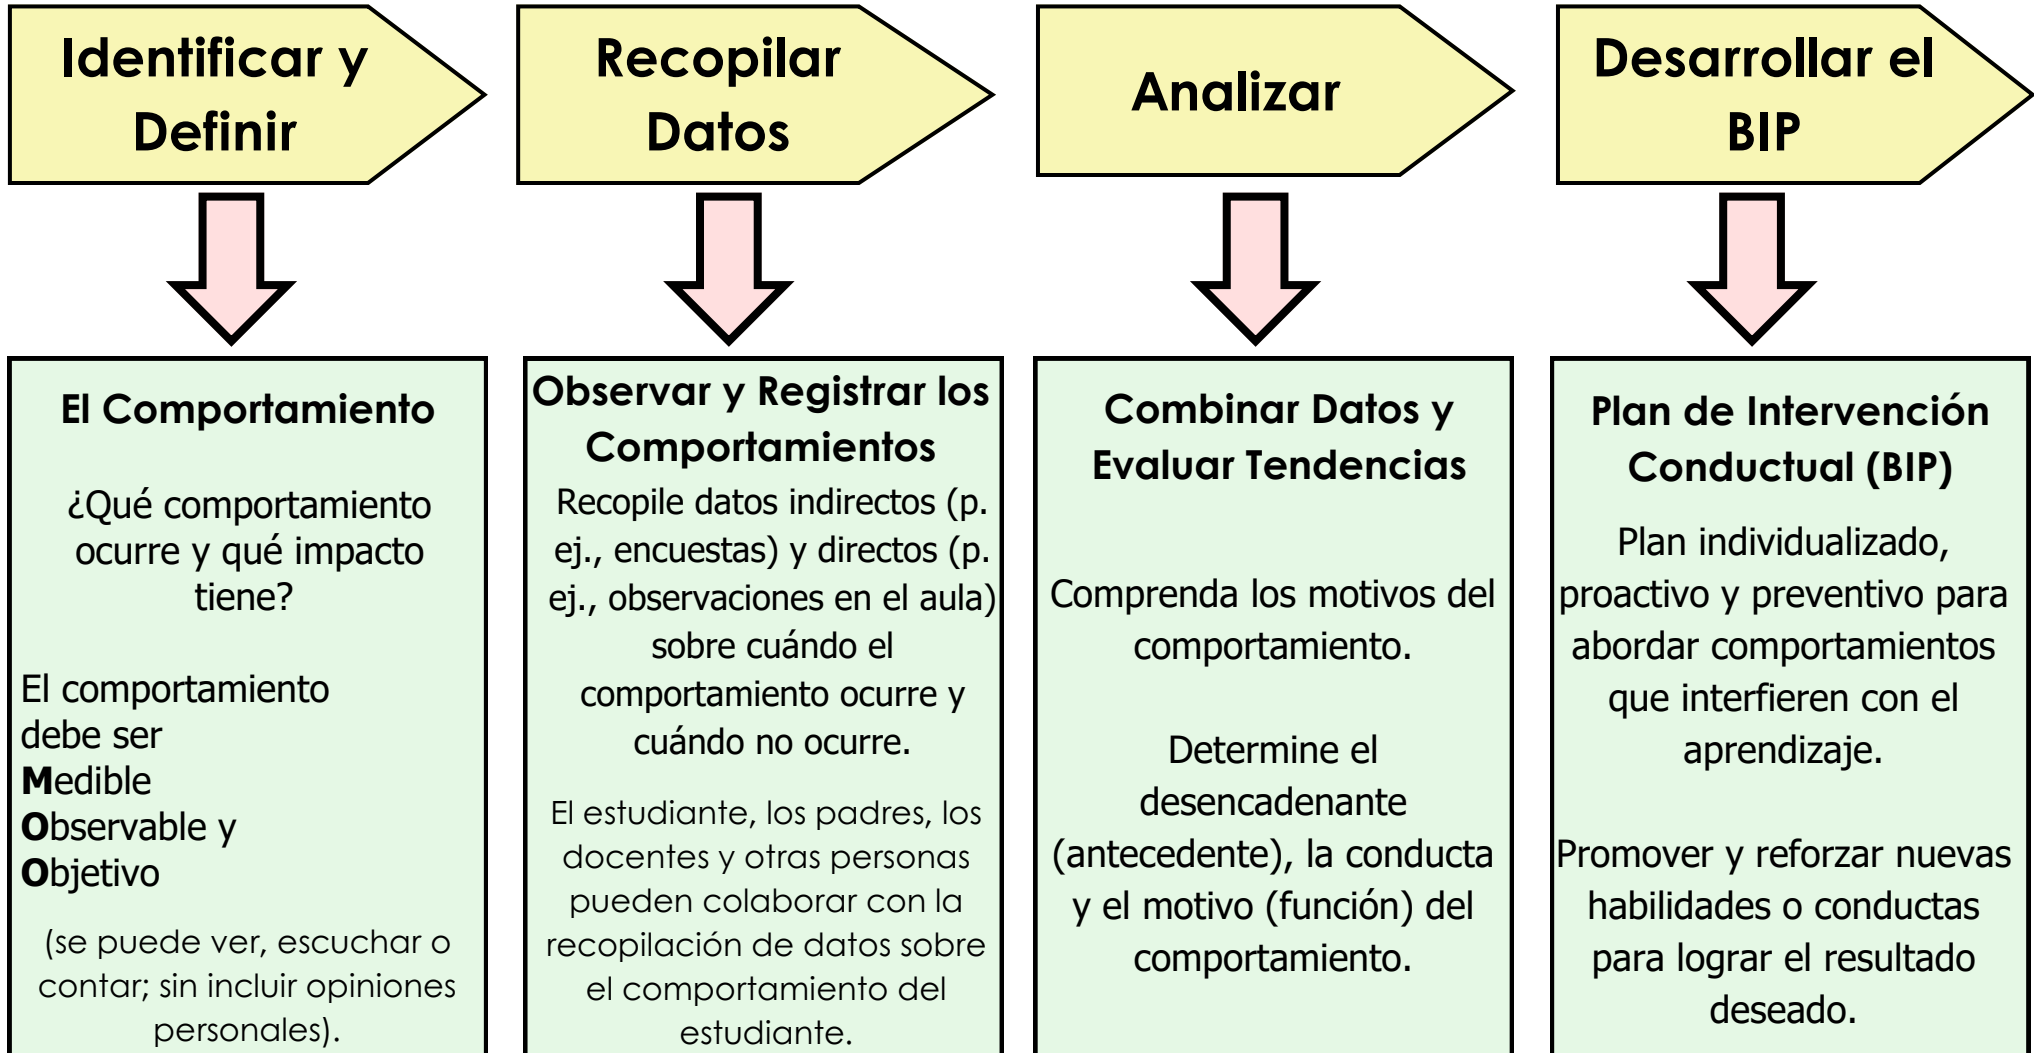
Identificar y Definir

El Comportamiento

¿Qué comportamiento ocurre y qué impacto tiene?

El comportamiento debe ser
Medible
Observable y
Objetivo

(se puede ver, escuchar o contar; sin incluir opiniones personales).

Recopilar Datos

Observar y Registrar los Comportamientos

Recopile datos indirectos (p. ej., encuestas) y directos (p. ej., observaciones en el aula) sobre cuándo el comportamiento ocurre y cuándo no ocurre.

El estudiante, los padres, los docentes y otras personas pueden colaborar con la recopilación de datos sobre el comportamiento del estudiante.

Analizar

Combinar Datos y Evaluar Tendencias

Comprenda los motivos del comportamiento.

Determine el desencadenante (antecedente), la conducta y el motivo (función) del comportamiento.

Desarrollar el BIP

Plan de Intervención Conductual (BIP)

Plan individualizado, proactivo y preventivo para abordar comportamientos que interfieren con el aprendizaje.

Promover y reforzar nuevas habilidades o conductas para lograr el resultado deseado.